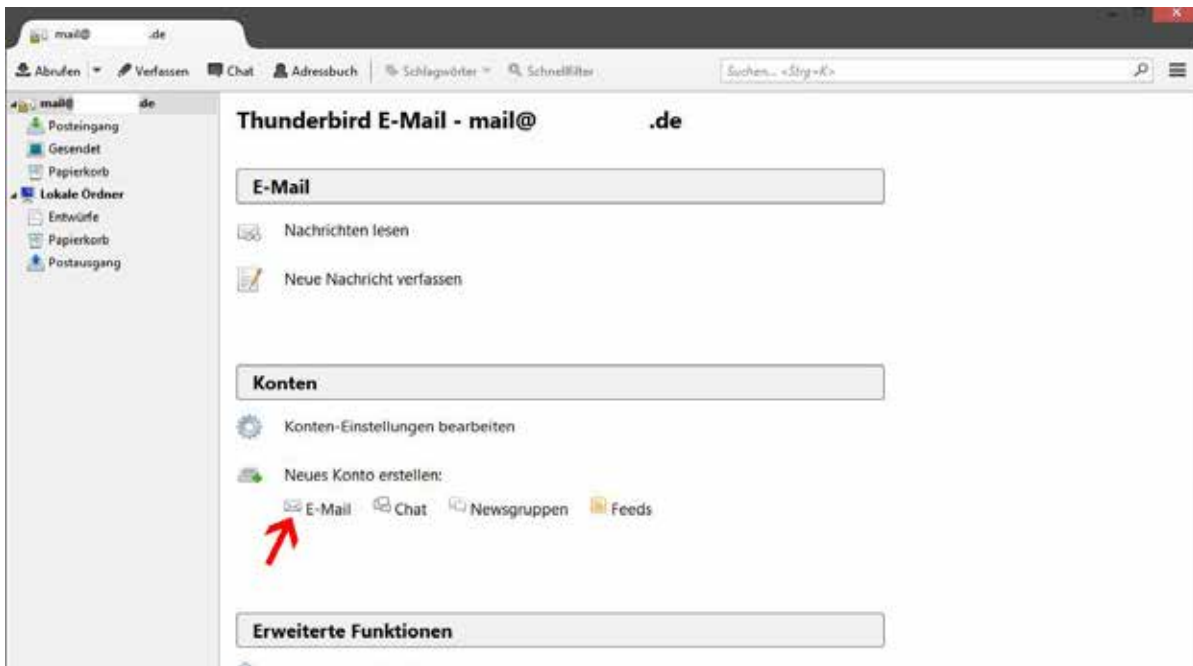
mail@ .de

Abrufen Verfassen Chat Adressbuch Schlagwörter Schnellfilter Suchen... <Strg+K>

mail@ .de
Posteingang
Gesendet
Papierkorb
Lokale Ordner
Entwürfe
Papierkorb
Postausgang

Thunderbird E-Mail - mail@ .de

E-Mail

Nachrichten lesen

Neue Nachricht verfassen

Konten

Konten-Einstellungen bearbeiten

Neues Konto erstellen:

E-Mail Chat Newsgruppen Feeds

Erweiterte Funktionen